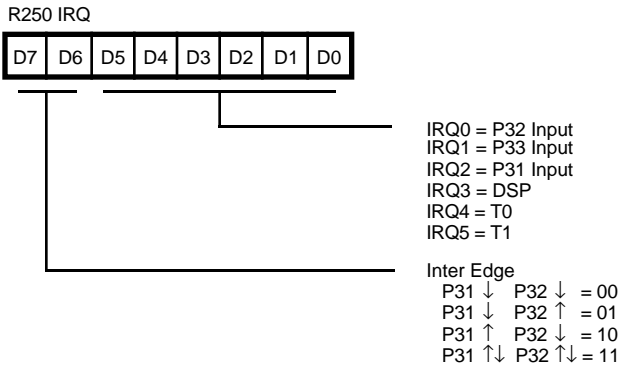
R250 IRQ

| D7 | D6 | D5 | D4 | D3 | D2 | D1 | D0 |
|---|---|---|---|---|---|---|---|

IRQ0 = P32 Input
IRQ1 = P33 Input
IRQ2 = P31 Input
IRQ3 = DSP
IRQ4 = T0
IRQ5 = T1

Inter Edge
P31 $\downarrow$ P32 $\downarrow$ = 00
P31 $\downarrow$ P32 $\uparrow$ = 01
P31 $\uparrow$ P32 $\downarrow$ = 10
P31 $\uparrow\downarrow$ P32 $\uparrow\downarrow$ = 11